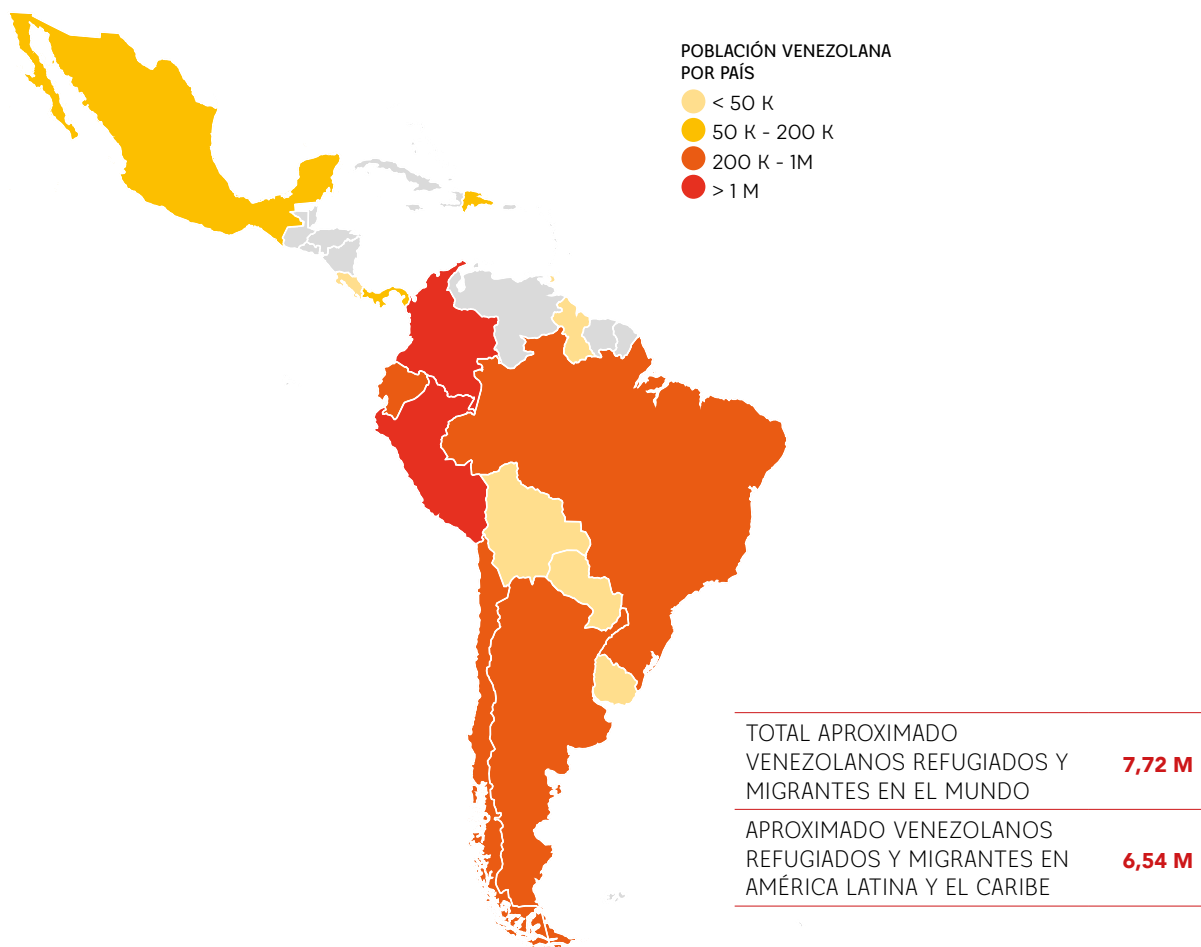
POBLACIÓN VENEZOLANA POR PAÍS
< 50 K
50 K - 200 K
200 K - 1M
> 1 M

| | |
|---|---|
| TOTAL APROXIMADO VENEZOLANOS REFUGIADOS Y MIGRANTES EN EL MUNDO | 7,72 M |
| APROXIMADO VENEZOLANOS REFUGIADOS Y MIGRANTES EN AMÉRICA LATINA Y EL CARIBE | 6,54 M |